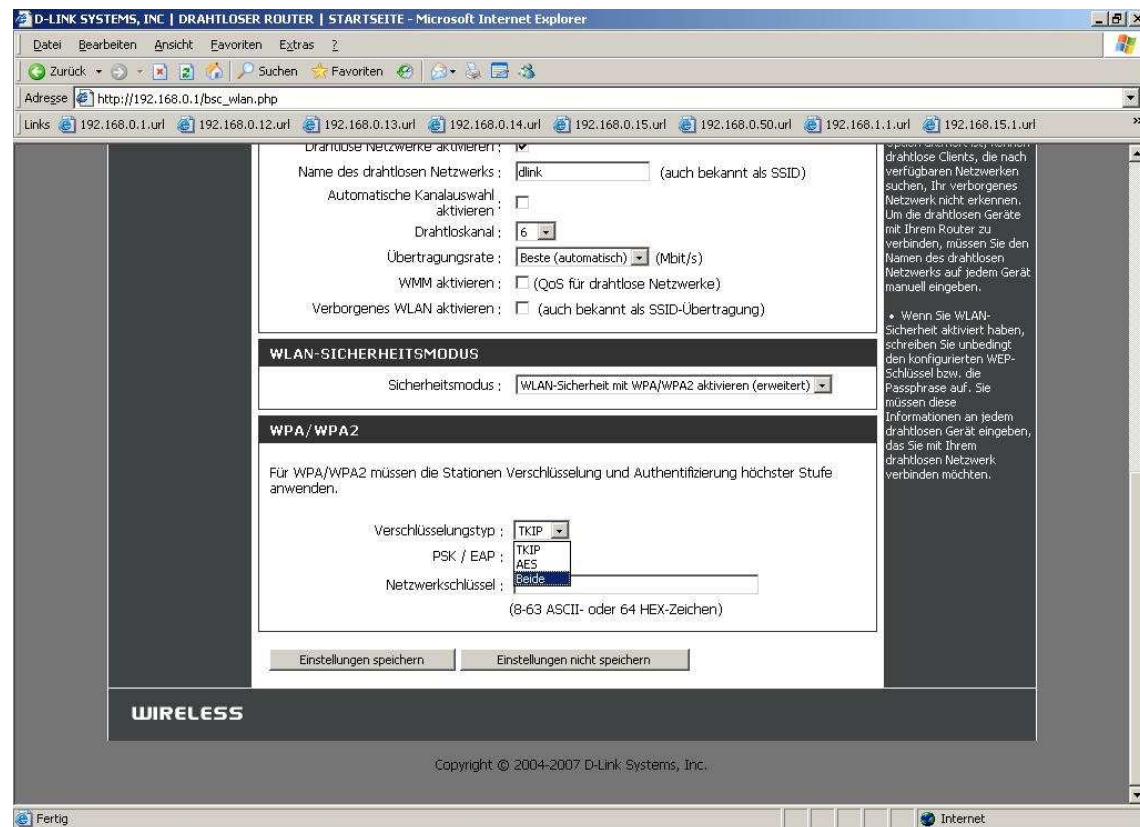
D-LINK SYSTEMS, INC | DRAHTLOSER ROUTER | STARTSEITE - Microsoft Internet Explorer

Datei Bearbeiten Ansicht Favoriten Extras ?

Zurück Suchen Favoriten

Adresse http://192.168.0.1/bsc_wlan.php

Links 192.168.0.1.url 192.168.0.12.url 192.168.0.13.url 192.168.0.14.url 192.168.0.15.url 192.168.0.50.url 192.168.1.1.url 192.168.15.1.url

Drahtlose Netzwerke aktivieren :

Name des drahtlosen Netzwerks : dlink (auch bekannt als SSID)

Automatische Kanalauswahl aktivieren :

Drahtloskanal : 6

Übertragungsrate : Beste (automatisch) (Mbit/s)

WMM aktivieren : (QoS für drahtlose Netzwerke)

Verborgenes WLAN aktivieren : (auch bekannt als SSID-Übertragung)

WLAN-SICHERHEITSMODUS

Sicherheitsmodus : WLAN-Sicherheit mit WPA/WPA2 aktivieren (erweitert)

WPA/WPA2

Für WPA/WPA2 müssen die Stationen Verschlüsselung und Authentifizierung höchster Stufe anwenden.

Verschlüsselungstyp : TKIP

PSK / EAP : TKIP AES Beide

Netzwerkschlüssel :

(8-63 ASCII- oder 64 HEX-Zeichen)

Einstellungen speichern Einstellungen nicht speichern

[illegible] drahtlose Clients, die nach verfügbaren Netzwerken suchen, Ihr verborgenes Netzwerk nicht erkennen. Um die drahtlosen Geräte mit Ihrem Router zu verbinden, müssen Sie den Namen des drahtlosen Netzwerks auf jedem Gerät manuell eingeben.

• Wenn Sie WLAN-Sicherheit aktiviert haben, schreiben Sie unbedingt den konfigurierten WEP-Schlüssel bzw. die Passphrase auf. Sie müssen diese Informationen an jedem drahtlosen Gerät eingeben, das Sie mit Ihrem drahtlosen Netzwerk verbinden möchten.

WIRELESS

Copyright © 2004-2007 D-Link Systems, Inc.

Fertig Internet